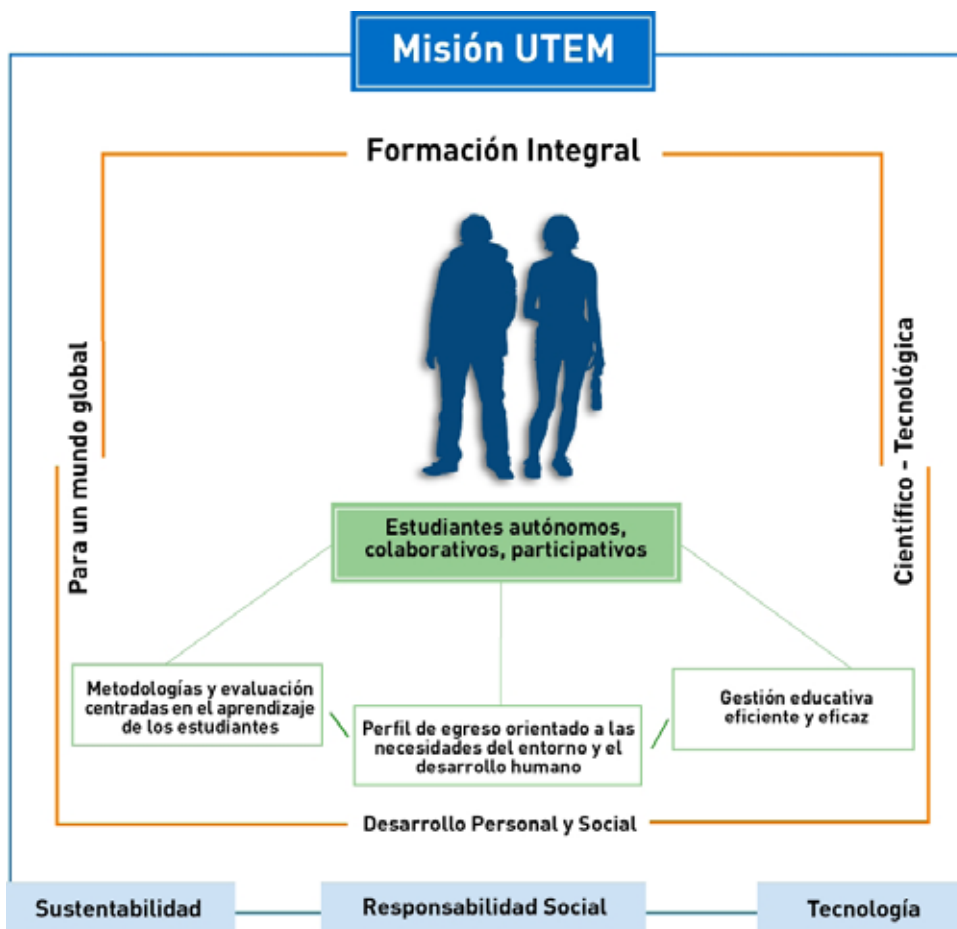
Misión UTEM

Formación Integral

Para un mundo global

Científico - Tecnológica

Estudiantes autónomos, colaborativos, participativos

Metodologías y evaluación centradas en el aprendizaje de los estudiantes

Perfil de egreso orientado a las necesidades del entorno y el desarrollo humano

Gestión educativa eficiente y eficaz

Desarrollo Personal y Social

Sustentabilidad

Responsabilidad Social

Tecnología